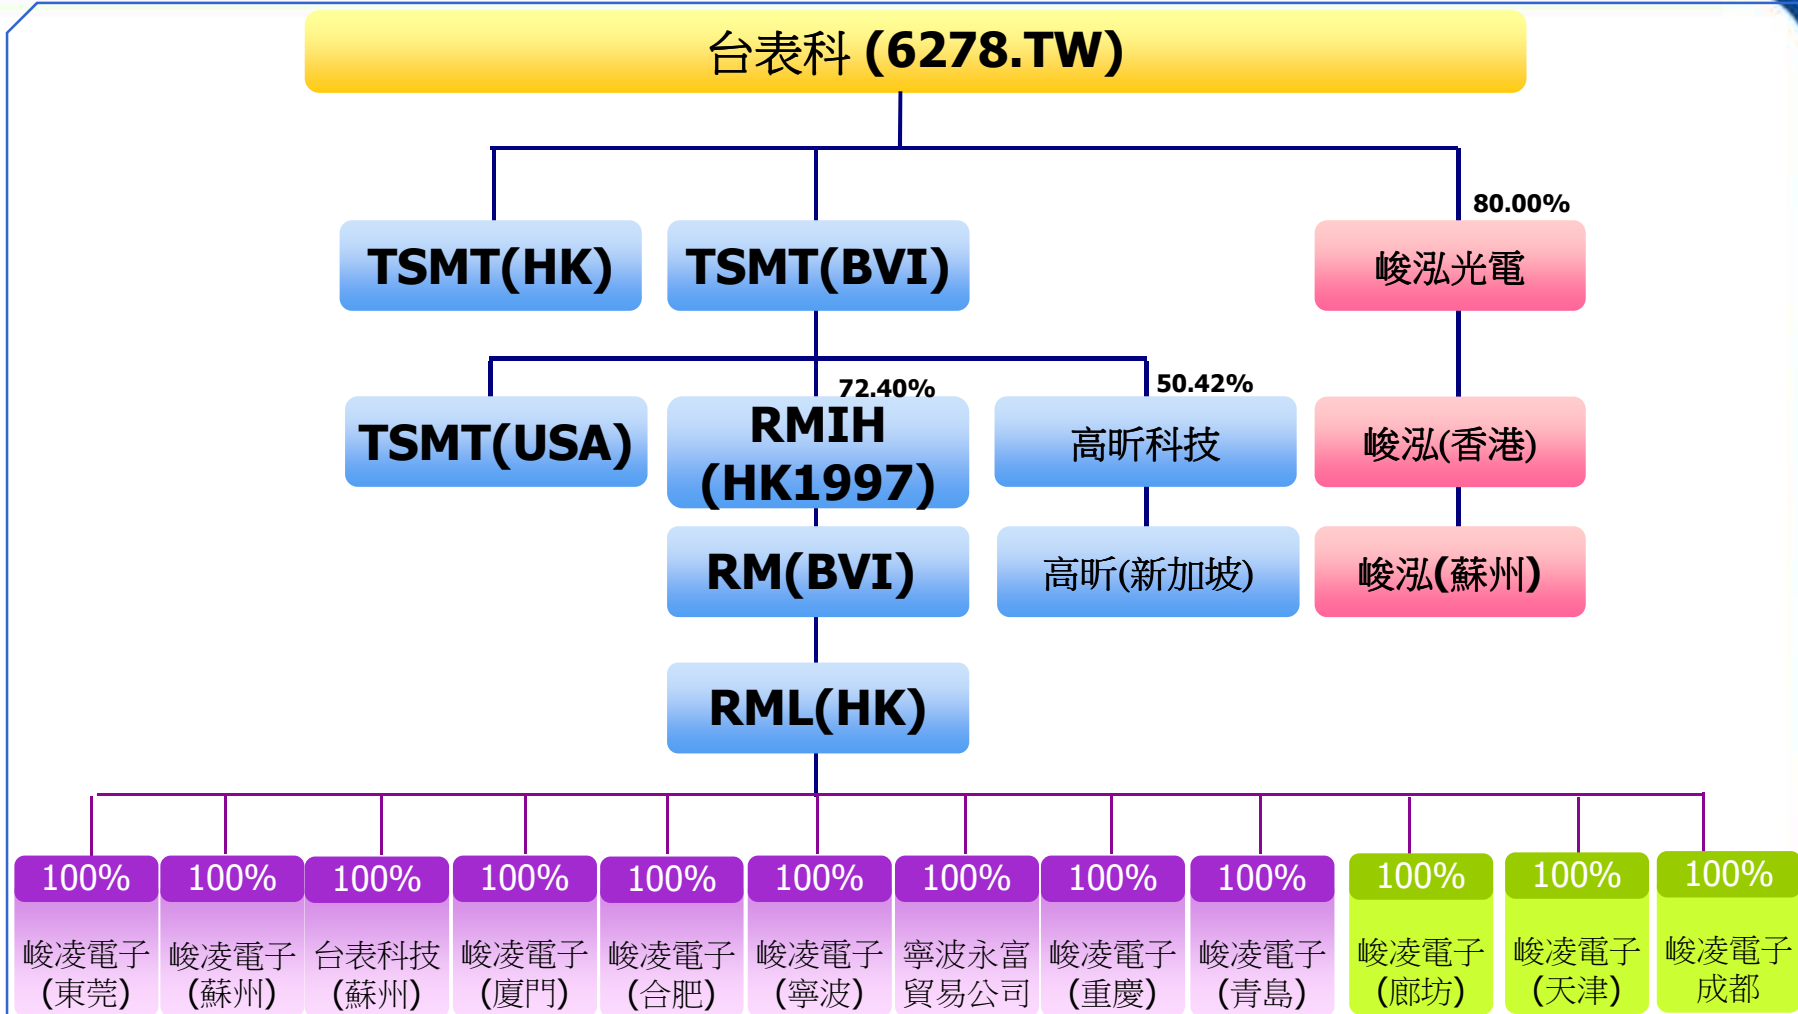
台表科 (6278.TW)

TSMT(HK)

TSMT(BVI)

80.00%

峻泓光電

72.40%

50.42%

TSMT(USA)

RMIH (HK1997)

高昕科技

峻泓(香港)

RM(BVI)

高昕(新加坡)

峻泓(蘇州)

RML(HK)

| 100% | 100% | 100% | 100% | 100% | 100% | 100% | 100% | 100% | 100% | 100% | 100% |
|---|---|---|---|---|---|---|---|---|---|---|---|
| 峻凌電子 (東莞) | 峻凌電子 (蘇州) | 台表科技 (蘇州) | 峻凌電子 (廈門) | 峻凌電子 (合肥) | 峻凌電子 (寧波) | 寧波永富 貿易公司 | 峻凌電子 (重慶) | 峻凌電子 (青島) | 峻凌電子 (廊坊) | 峻凌電子 (天津) | 峻凌電子 成都 |